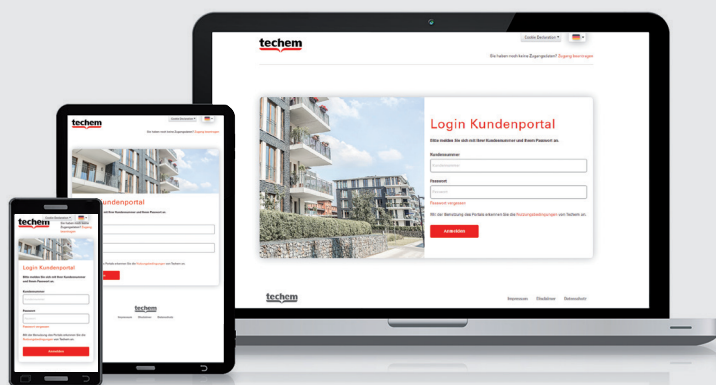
techem

Cookie Bedenken ▾

Sie haben noch keine Zugangsdaten? Zugang beantragen

Login Kundenportal

Bitte melden Sie sich mit Ihrer Kundennummer und Ihrem Passwort an.

Kundennummer

Kundennummer

Passwort

Passwort

Passwort vergessen

Mit der Benutzung des Portals erkennen Sie die Nutzungsbedingungen von Techem an.

Anmelden

techem

Impressum Glossar Datenschutz

techem

Login Kundenportal

Bitte melden Sie sich mit Ihrer Kundennummer und Ihrem Passwort an.

Kundennummer

Passwort

Passwort vergessen

Mit der Benutzung des Portals erkennen Sie die Nutzungsbedingungen von Techem an.

Anmelden